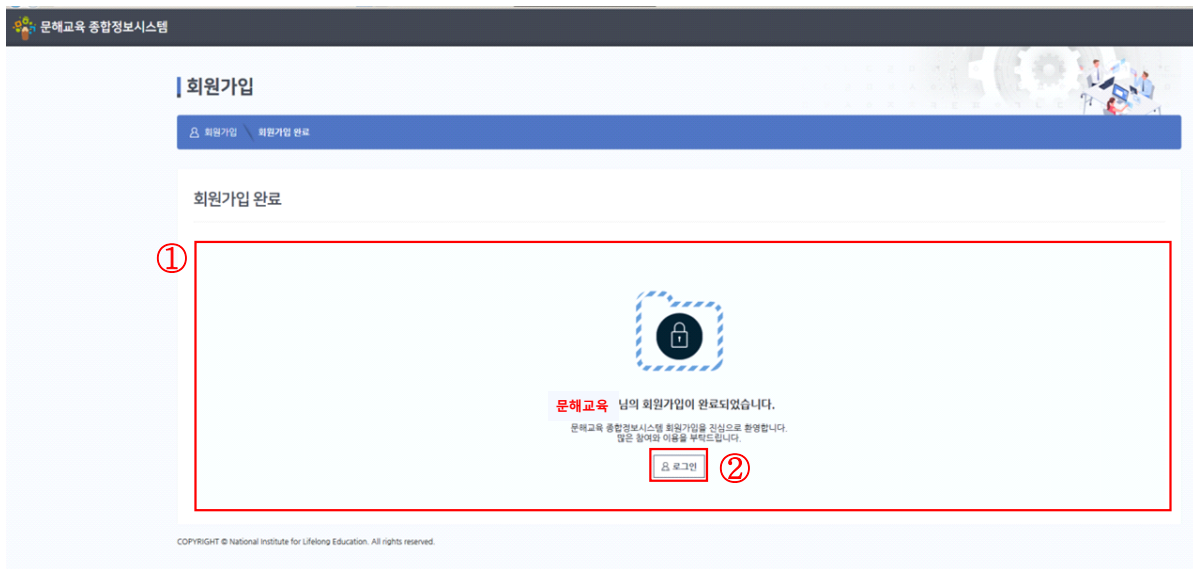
문해교육 종합정보시스템

회원가입

회원가입 회원가입 완료

회원가입 완료

①

문해교육 님의 회원가입이 완료되었습니다.

문해교육 종합정보시스템 회원가입을 진심으로 환영합니다. 많은 참여와 이용을 부탁드립니다.

로그인 ②

COPYRIGHT © National Institute for Lifelong Education. All rights reserved.